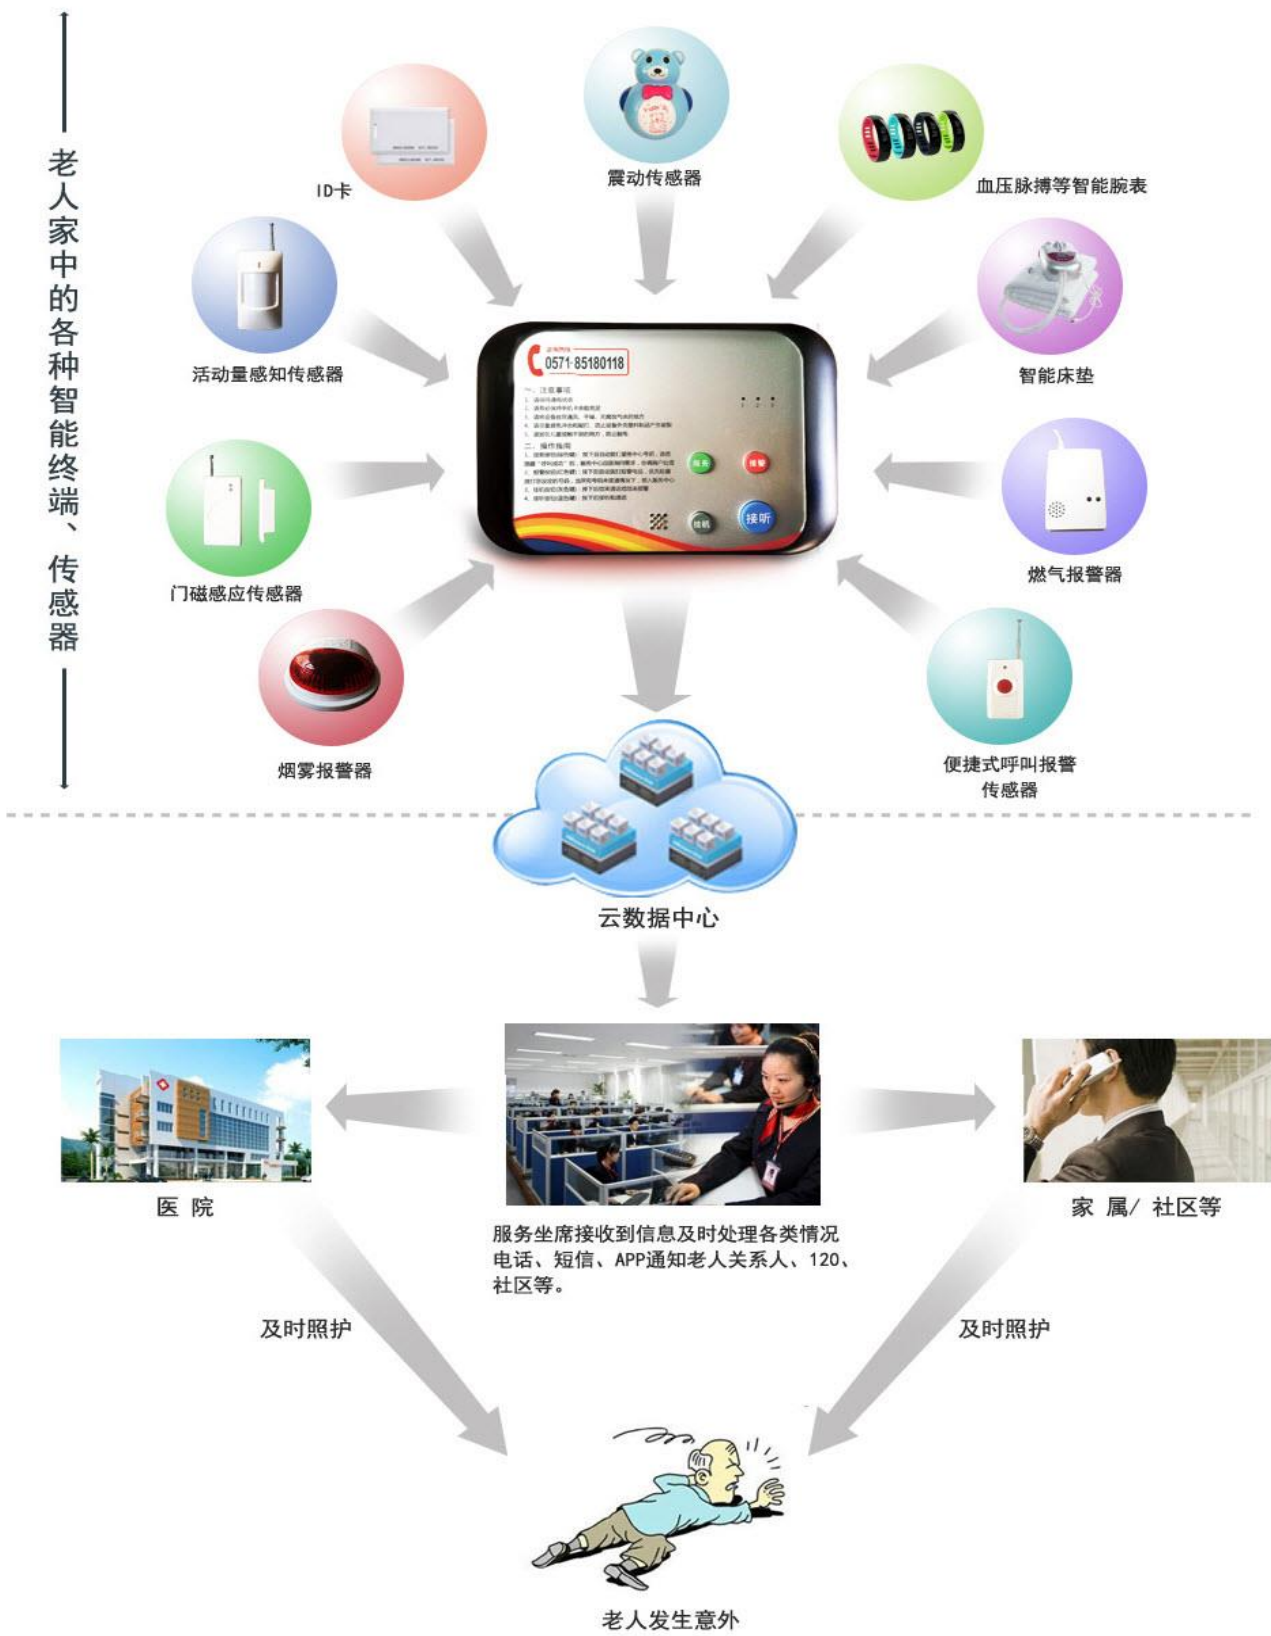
老人家中的各种智能终端、传感器

ID卡

震动传感器

血压脉搏等智能腕表

活动量感知传感器

0571-85180118

一、注意事项

二、操作指南

接听

智能床垫

门磁感应传感器

燃气报警器

烟雾报警器

便捷式呼叫报警传感器

云数据中心

医 院

服务坐席接收到信息及时处理各类情况
电话、短信、APP通知老人关系人、120、社区等。

家 属/ 社区等

及时照护

及时照护

老人发生意外